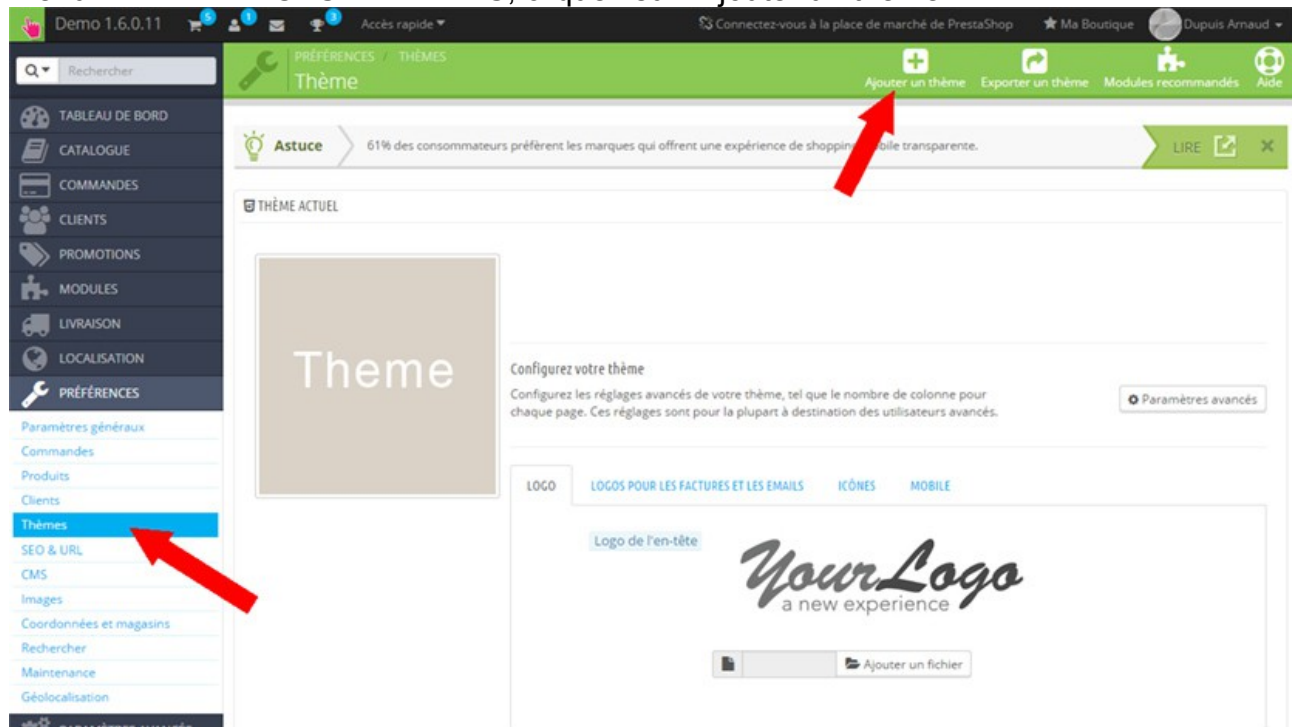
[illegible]

Demo 1.6.0.11 5 1 3 Accès rapide

Connectez-vous à la place de marché de PrestaShop Ma Boutique Dupuis Arnaud

Rechercher

PRÉFÉRENCES / THÈMES
Thème

Ajouter un thème Exporter un thème Modules recommandés Aide

TABLEAU DE BORD
CATALOGUE
COMMANDES
CLIENTS
PROMOTIONS
MODULES
LIVRAISON
LOCALISATION
PRÉFÉRENCES
Paramètres généraux
Commandes
Produits
Clients
Thèmes
SEO & URL
CMS
Images
Coordonnées et magasins
Rechercher
Maintenance
Géolocalisation
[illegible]

Astuce 61% des consommateurs préfèrent les marques qui offrent une expérience de shopping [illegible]bile transparente.

LIRE

THÈME ACTUEL

Theme

Configurez votre thème

Configurez les réglages avancés de votre thème, tel que le nombre de colonne pour chaque page. Ces réglages sont pour la plupart à destination des utilisateurs avancés.

Paramètres avancés

LOGO LOGOS POUR LES FACTURES ET LES EMAILS ICÔNES MOBILE

Logo de l'en-tête

YourLogo
a new experience

Ajouter un fichier